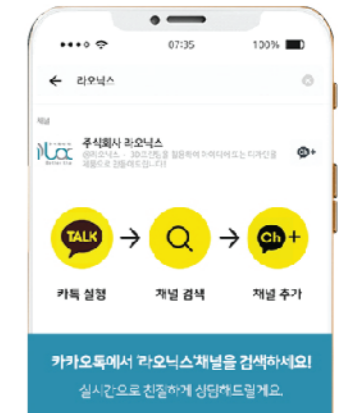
07:35
100%
라오닉스
채널
주식회사 라오닉스
@라오닉스 · 3D스캔을 활용하여 3D디자인으로 디자인을 제품으로 실물화합니다!
TALK
Ch+
카톡 실행
채널 검색
채널 추가
카카오톡에서 '라오닉스'채널을 검색하세요!
실시간으로 친절하게 상담해드릴게요.